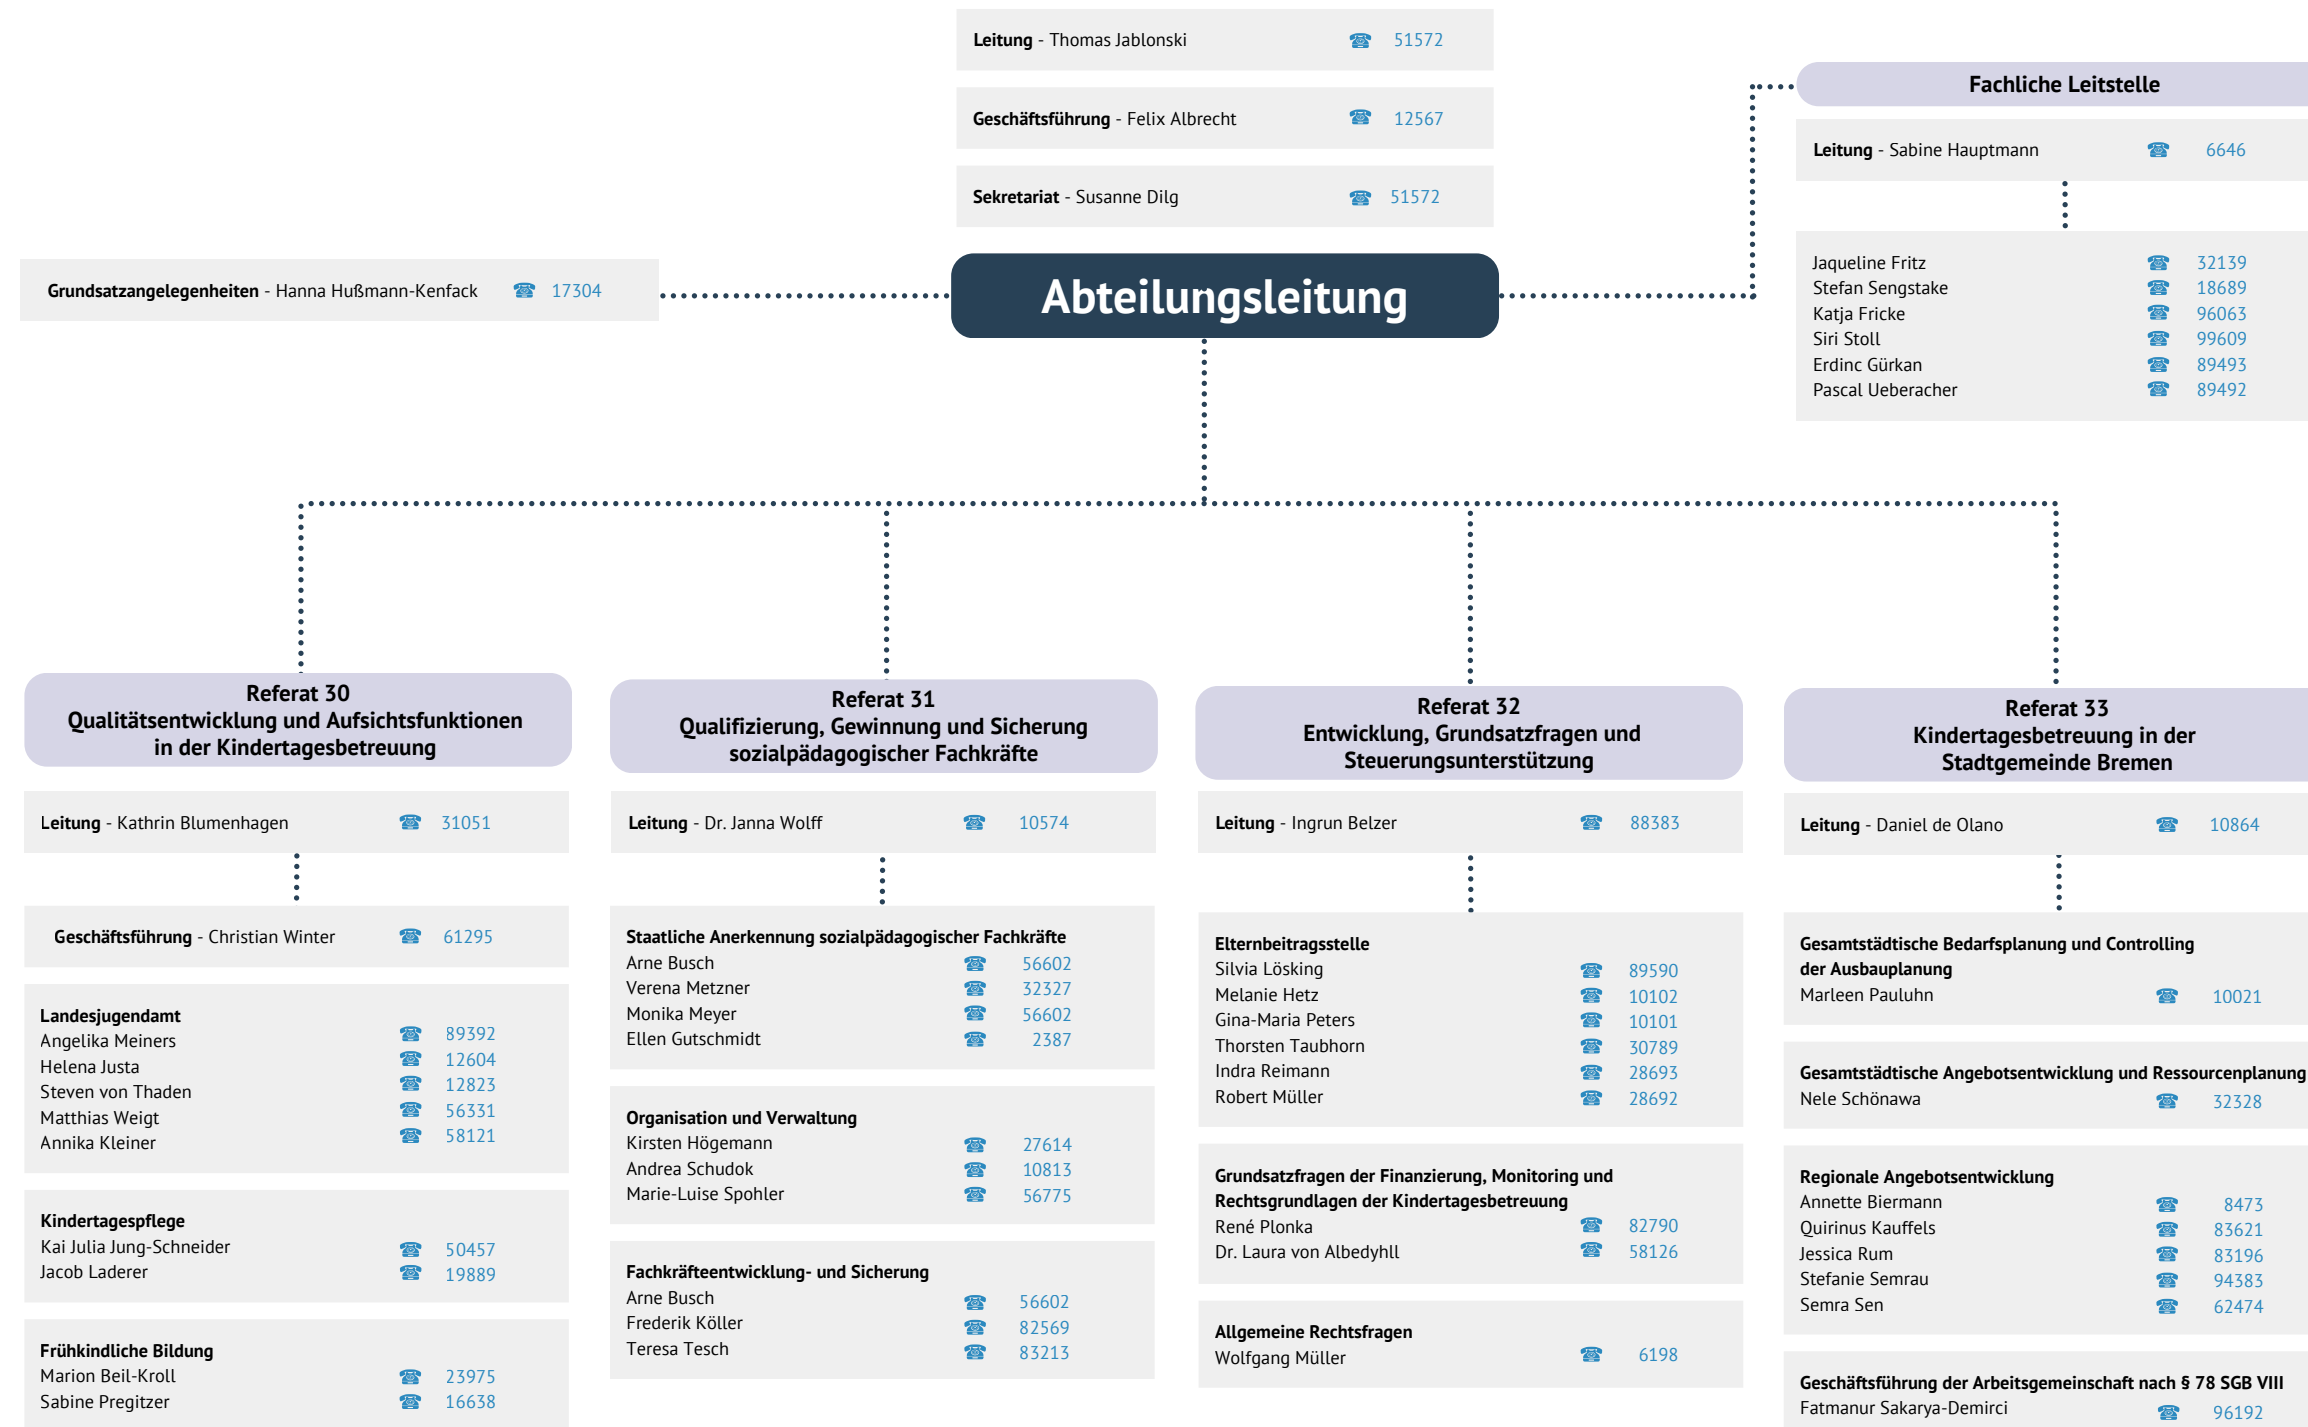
**Leitung** - Thomas Jablonski ☎ 51572

**Geschäftsführung** - Felix Albrecht ☎ 12567

**Sekretariat** - Susanne Dilg ☎ 51572

**Fachliche Leitstelle**

**Leitung** - Sabine Hauptmann ☎ 6646

Jaqueline Fritz ☎ 32139
Stefan Sengstake ☎ 18689
Katja Fricke ☎ 96063
Siri Stoll ☎ 99609
Erdinc Gürkan ☎ 89493
Pascal Ueberacher ☎ 89492

**Grundsatzangelegenheiten** - Hanna Hußmann-Kenfack ☎ 17304

**Abteilungsleitung**

**Referat 30**
**Qualitätsentwicklung und Aufsichtsfunktionen in der Kindertagesbetreuung**

**Leitung** - Kathrin Blumenhagen ☎ 31051

**Geschäftsführung** - Christian Winter ☎ 61295

**Landesjugendamt**
Angelika Meiners ☎ 89392
Helena Justa ☎ 12604
Steven von Thaden ☎ 12823
Matthias Weigt ☎ 56331
Annika Kleiner ☎ 58121

**Kindertagespflege**
Kai Julia Jung-Schneider ☎ 50457
Jacob Laderer ☎ 19889

**Frühkindliche Bildung**
Marion Beil-Kroll ☎ 23975
Sabine Pregitzer ☎ 16638

**Referat 31**
**Qualifizierung, Gewinnung und Sicherung sozialpädagogischer Fachkräfte**

**Leitung** - Dr. Janna Wolff ☎ 10574

**Staatliche Anerkennung sozialpädagogischer Fachkräfte**
Arne Busch ☎ 56602
Verena Metzner ☎ 32327
Monika Meyer ☎ 56602
Ellen Gutschmidt ☎ 2387

**Organisation und Verwaltung**
Kirsten Högemann ☎ 27614
Andrea Schudok ☎ 10813
Marie-Luise Spohler ☎ 56775

**Fachkräfteentwicklung- und Sicherung**
Arne Busch ☎ 56602
Frederik Köller ☎ 82569
Teresa Tesch ☎ 83213

**Referat 32**
**Entwicklung, Grundsatzfragen und Steuerungsunterstützung**

**Leitung** - Ingrun Belzer ☎ 88383

**Elternbeitragsstelle**
Silvia Lösking ☎ 89590
Melanie Hetz ☎ 10102
Gina-Maria Peters ☎ 10101
Thorsten Taubhorn ☎ 30789
Indra Reimann ☎ 28693
Robert Müller ☎ 28692

**Grundsatzfragen der Finanzierung, Monitoring und Rechtsgrundlagen der Kindertagesbetreuung**
René Plonka ☎ 82790
Dr. Laura von Albedyhll ☎ 58126

**Allgemeine Rechtsfragen**
Wolfgang Müller ☎ 6198

**Referat 33**
**Kindertagesbetreuung in der Stadtgemeinde Bremen**

**Leitung** - Daniel de Olano ☎ 10864

**Gesamtstädtische Bedarfsplanung und Controlling der Ausbauplanung**
Marleen Pauluhn ☎ 10021

**Gesamtstädtische Angebotsentwicklung und Ressourcenplanung**
Nele Schönawa ☎ 32328

**Regionale Angebotsentwicklung**
Annette Biermann ☎ 8473
Quirinus Kauffels ☎ 83621
Jessica Rum ☎ 83196
Stefanie Semrau ☎ 94383
Semra Sen ☎ 62474

**Geschäftsführung der Arbeitsgemeinschaft nach § 78 SGB VIII**
Fatmanur Sakarya-Demirci ☎ 96192